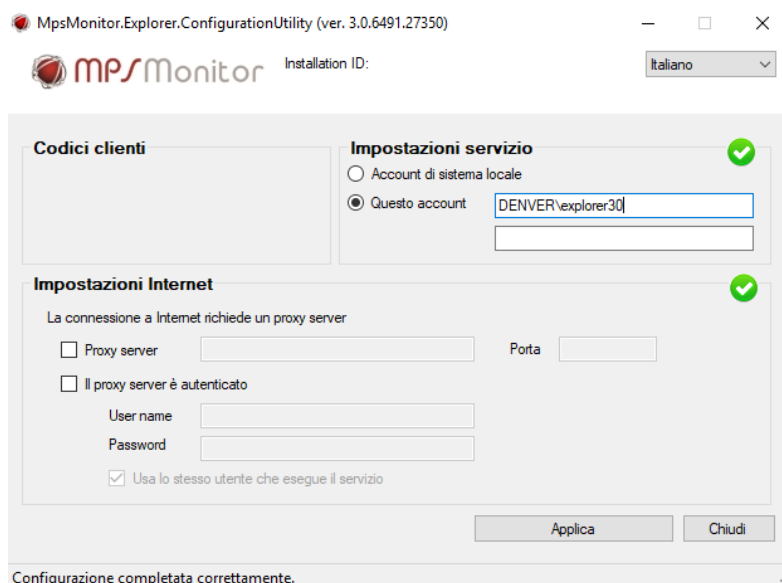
MpsMonitor.Explorer.ConfigurationUtility (ver. 3.0.6491.27350)

MPS Monitor

Installation ID:

Italiano

Codici clienti

Impostazioni servizio

Account di sistema locale

Questo account

DENVER\explorer30

Impostazioni Internet

La connessione a Internet richiede un proxy server

Proxy server

Porta

Il proxy server è autenticato

User name

Password

Usa lo stesso utente che esegue il servizio

Applica

Chiudi

Configurazione completata correttamente.